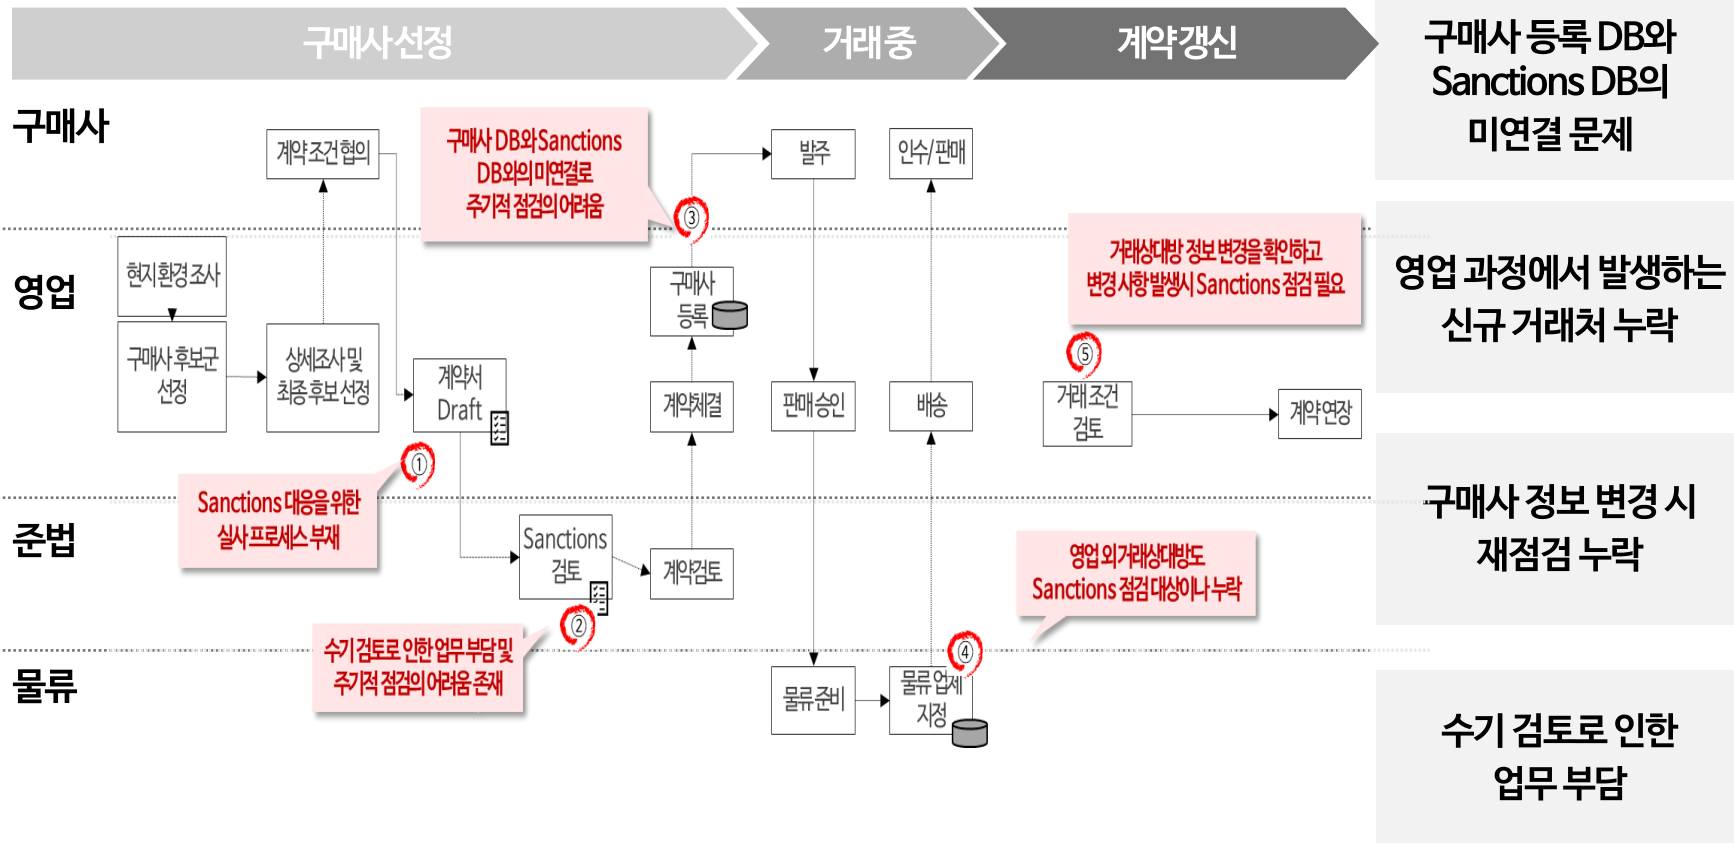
구매사선정
거래중
계약갱신

구매사
영업
준법
물류

계약조건협의
구매사 DB와 Sanctions DB와의 미연결로 주기적 점검의 어려움
③
발주
인수/판매
현지환경조사
구매사 등록
거래상대방 정보 변경을 확인하고 변경사항 발생시 Sanctions 점검 필요
구매사 후보군 선정
상세조사 및 최종후보선정
계약서 Draft
계약체결
판매승인
배송
⑤
거래조건 검토
계약연장
①
Sanctions 대응을 위한 실사 프로세스 부재
Sanctions 검토
계약검토
영업 외 거래상대방도 Sanctions 점검 대상에서 누락
②
수기검토로 인한 업무 부담 및 주기적 점검의 어려움 존재
④
물류준비
물류 업체 지정

구매사 등록 DB와 Sanctions DB의 미연결 문제
영업 과정에서 발생하는 신규 거래처 누락
구매사 정보 변경 시 재점검 누락
수기 검토로 인한 업무 부담